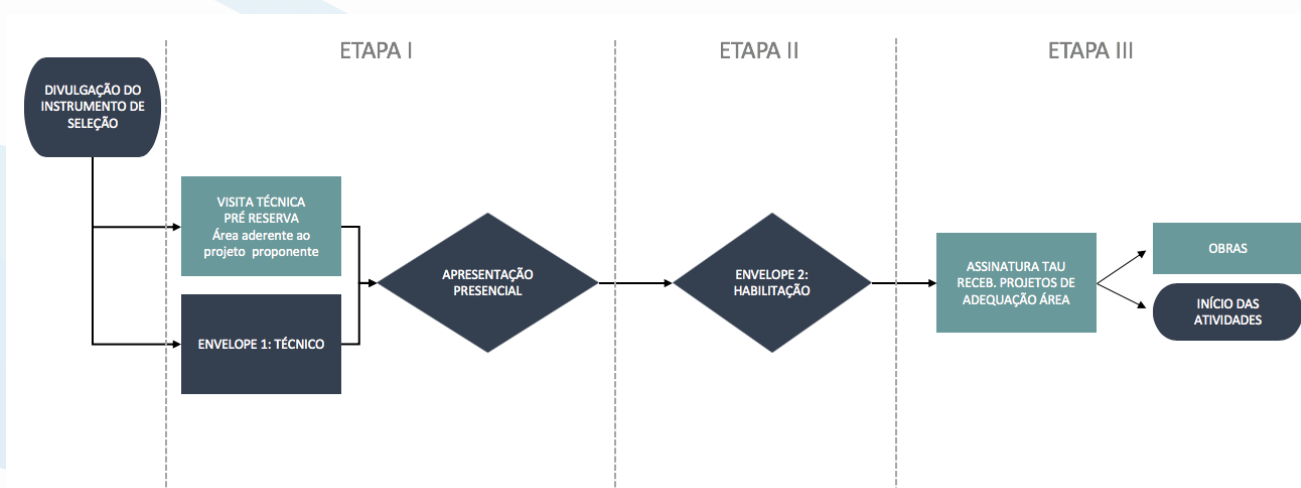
ETAPA I

ETAPA II

ETAPA III

DIVULGAÇÃO DO INSTRUMENTO DE SELEÇÃO

VISITA TÉCNICA PRÉ RESERVA Área aderente ao projeto proponente

ENVELOPE 1: TÉCNICO

APRESENTAÇÃO PRESENCIAL

ENVELOPE 2: HABILITAÇÃO

ASSINATURA TAU RECEB. PROJETOS DE ADEQUAÇÃO ÁREA

OBRAS

INÍCIO DAS ATIVIDADES